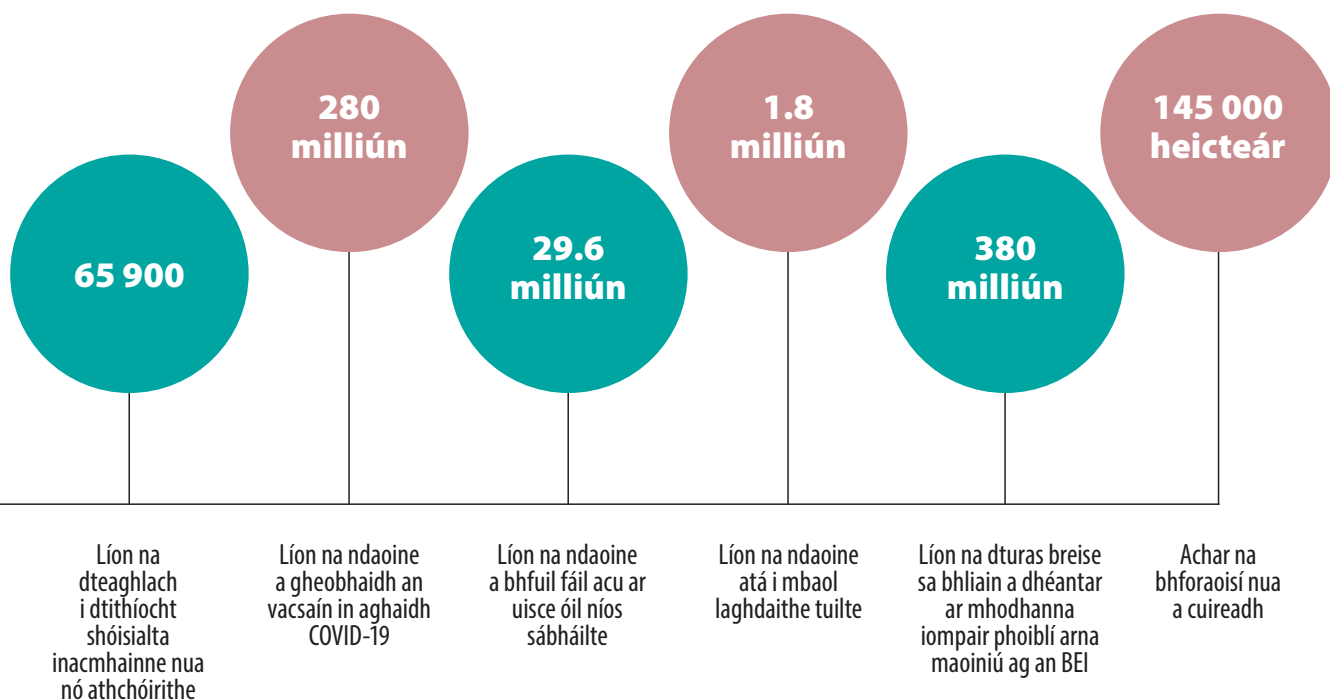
280 milliún

1.8 milliún

145 000 heicteár

65 900

29.6 milliún

380 milliún

Líon na dteaghlach i dtithíocht shóisialta inacmhainne nua nó athchóirithe

Líon na ndaoine a gheobhaidh an vacsaín in aghaidh COVID-19

Líon na ndaoine a bhfuil fáil acu ar uisce óil níos sábháilte

Líon na ndaoine atá i mbaol laghdaithe tuilte

Líon na dturas breise sa bhliain a dhéantar ar mhodhanna iompair phoiblí arna maoiniú ag an BEI

Achar na bhforaoisí nua a cuireadh